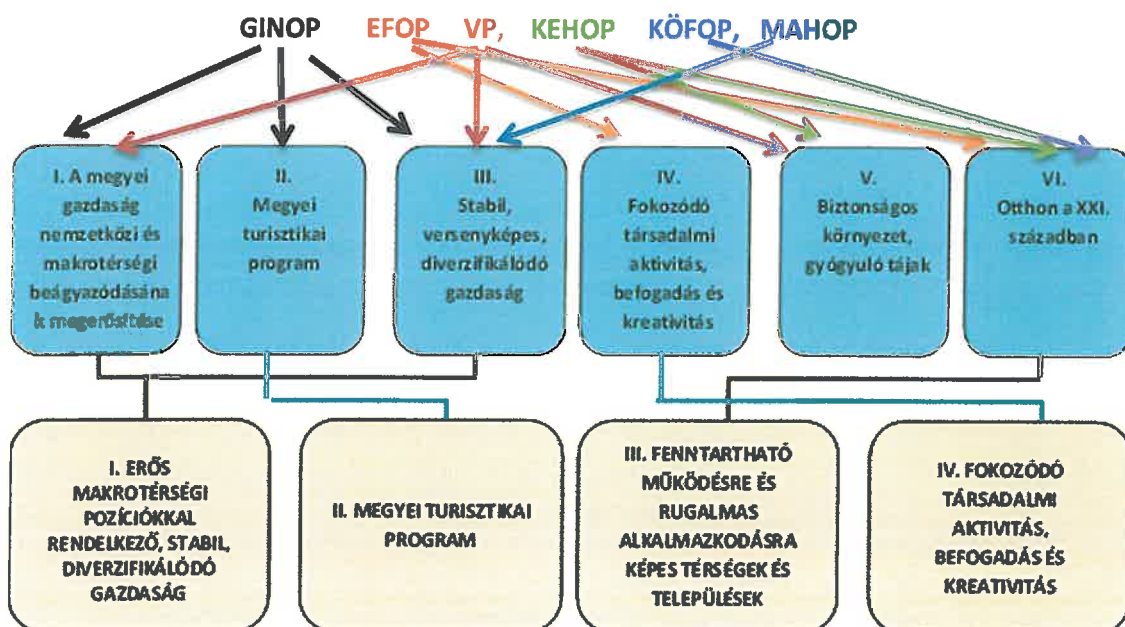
GINOP EFOP VP, KEHOP KÖFOP, MAHOP

I. A megyei gazdaság nemzetközi és makrotérségi beágyazódásának megerősítése

II. Megyei turisztikai program

III. Stabil, versenyképes, diverzifikálódó gazdaság

IV. Fokozódó társadalmi aktivitás, befogadás és kreativitás

V. Biztonságos környezet, gyógyuló tájak

VI. Otthon a XXI. században

I. ERŐS MAKROTÉRSÉGI POZÍCIÓKKAL RENDELKEZŐ, STABIL, DIVERZIFIKÁLÓDÓ GAZDASÁG

II. MEGYEI TURISZTIKAI PROGRAM

III. FENNTARTHATÓ MŰKÖDÉSRE ÉS RUGALMAS ALKALMAZKODÁSRA KÉPES TÉRSÉGEK ÉS TELEPÜLÉSEK

IV. FOKOZÓDÓ TÁRSADALMI AKTIVITÁS, BEFOGADÁS ÉS KREATIVITÁS